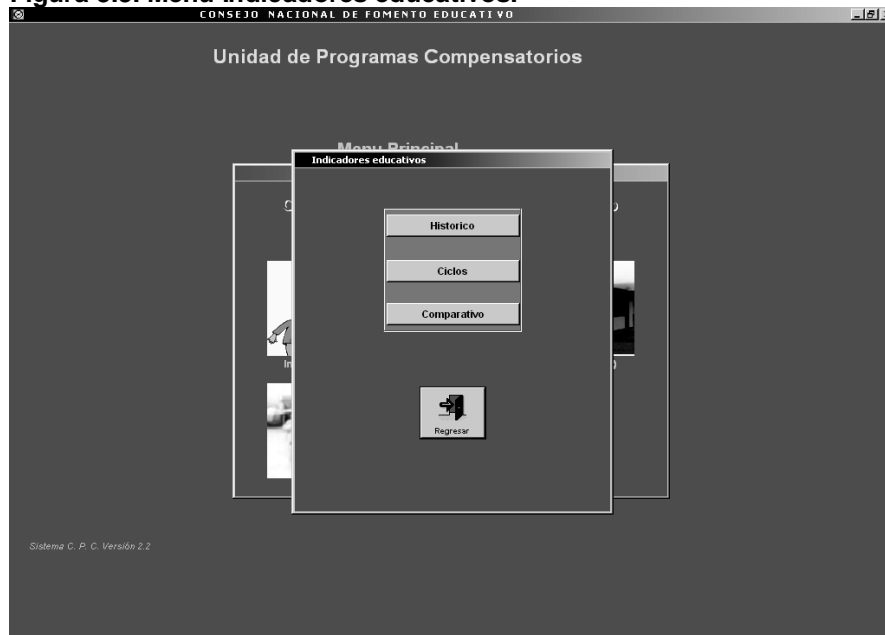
Figura 3.3. Menú indicadores educativos.

CONSEJO NACIONAL DE FOMENTO EDUCATIVO

Unidad de Programas Compensatorios

Menu Principal

Indicadores educativos

Historico

Ciclos

Comparativo

Regresar

Sistema C. P. C. Versión 2.2